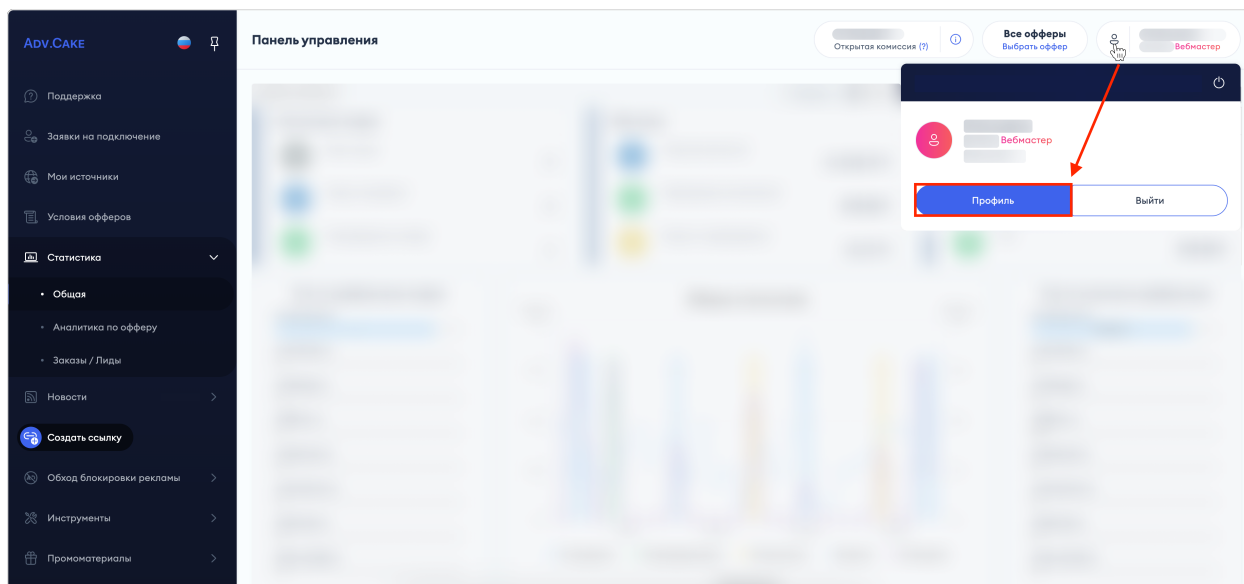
ADV.CAKE

Поддержка
Заявки на подключение
Мои источники
Условия офферов
Статистика
• Общая
• Аналитика по офферу
• Заказы / Лиды
Новости
Создать ссылку
Обход блокировки рекламы
Инструменты
Промоматериалы

Панель управления

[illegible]
Открытая комиссия (?)

Все офферы
Выбрать оффер

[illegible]
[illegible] Вебмастер

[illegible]
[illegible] Вебмастер
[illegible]

Профиль
Выйти